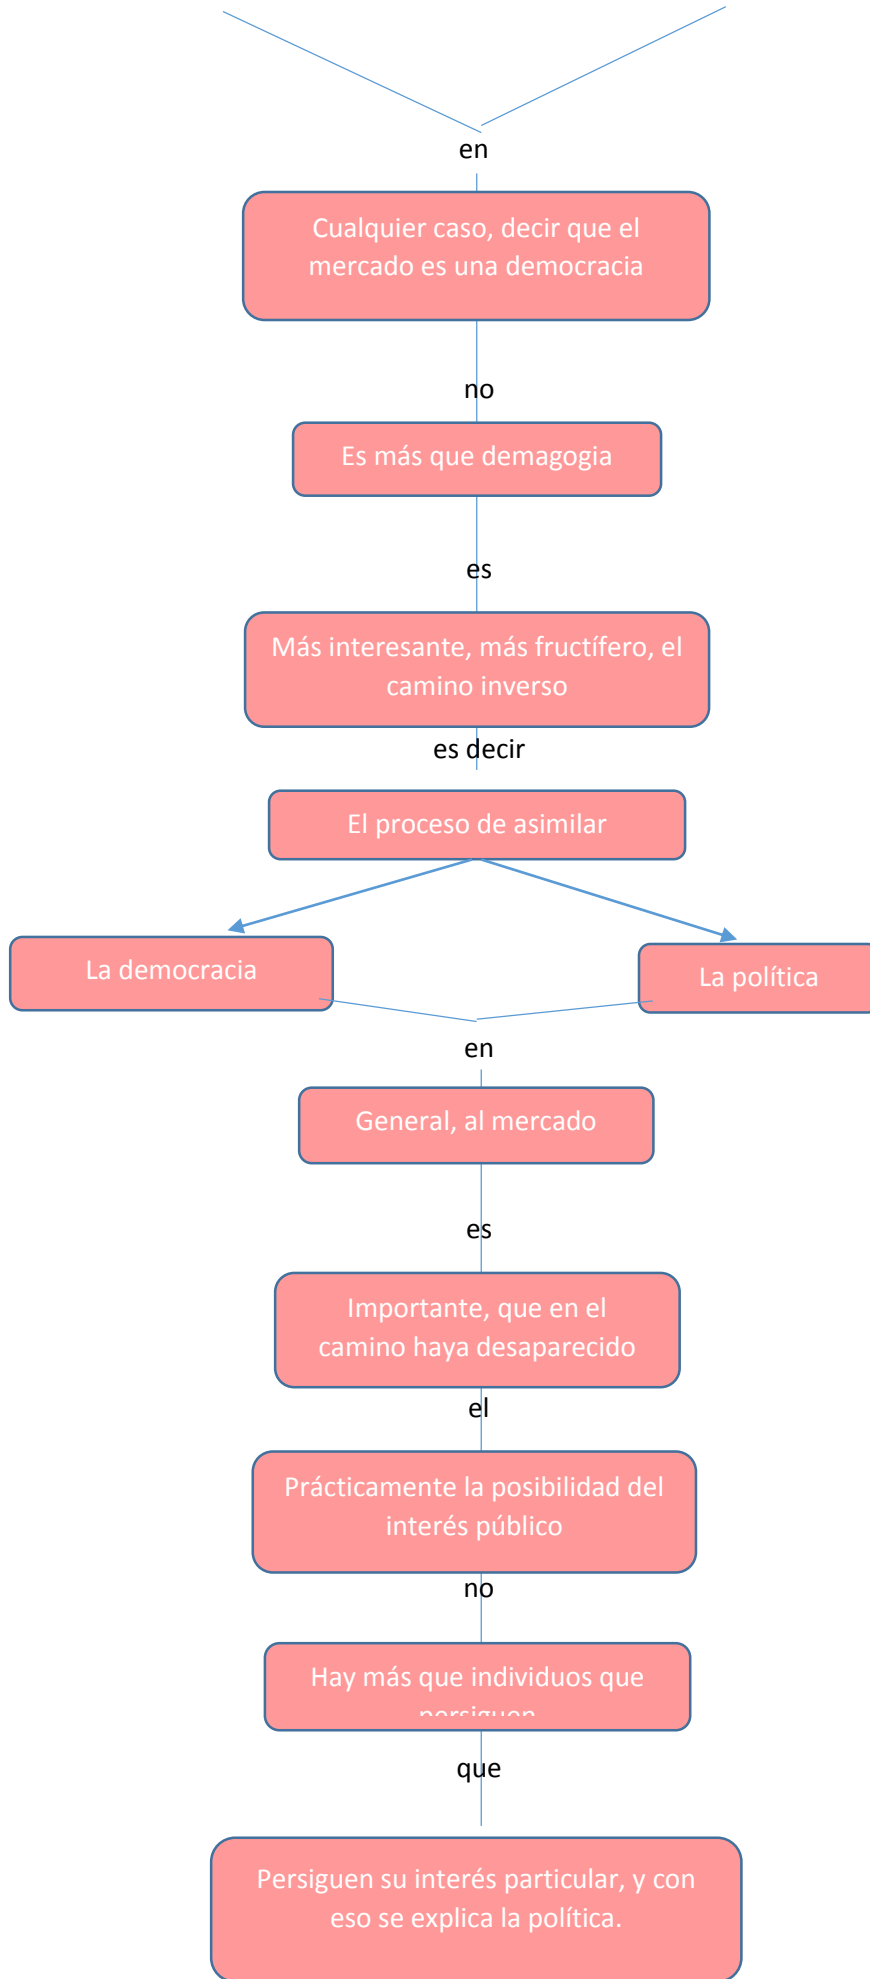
en

Cualquier caso, decir que el mercado es una democracia

no

Es más que demagogia

es

Más interesante, más fructífero, el camino inverso

es decir

El proceso de asimilar

La democracia

La política

en

General, al mercado

es

Importante, que en el camino haya desaparecido

el

Prácticamente la posibilidad del interés público

no

Hay más que individuos que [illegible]

que

Persiguen su interés particular, y con eso se explica la política.